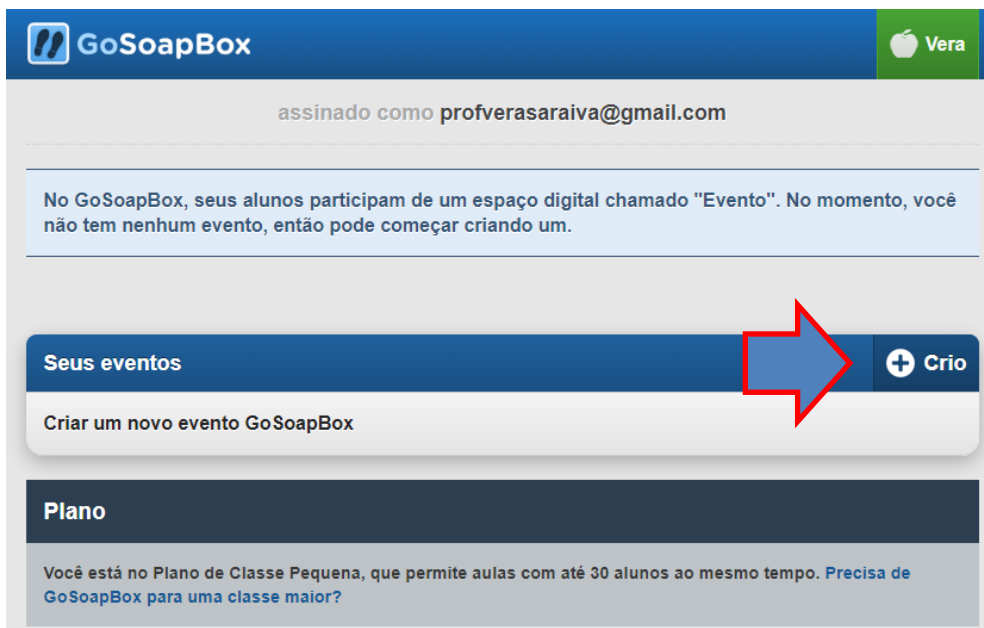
GoSoapBox

Vera

assinado como profverasaraiva@gmail.com

No GoSoapBox, seus alunos participam de um espaço digital chamado "Evento". No momento, você não tem nenhum evento, então pode começar criando um.

Seus eventos

Crio

Criar um novo evento GoSoapBox

Plano

Você está no Plano de Classe Pequena, que permite aulas com até 30 alunos ao mesmo tempo. Precisa de GoSoapBox para uma classe maior?